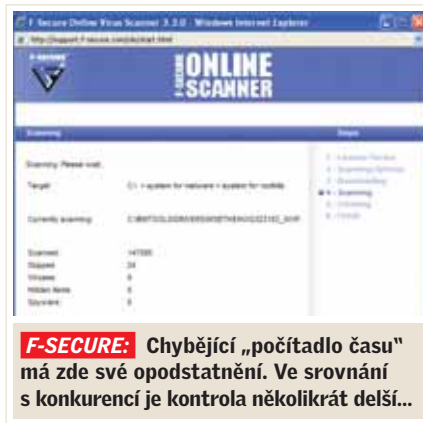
F-Secure Online Virus Scanner 3.3.0 - Windows Internet Explorer

http://support.f-secure.com/ols/start.html

F-SECURE

F-SECURE ONLINE SCANNER

Scanning

Steps

Scanning. Please wait.

Target: C:\ + system for malware + system for rootkits

Currently scanning: C:\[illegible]

Scanned: 147595
Skipped: 24
Viruses: 0
Hidden items: 0
Spyware: 0

1. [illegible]
2. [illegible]
3. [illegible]
4. Scanning
5. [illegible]
6. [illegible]

F-SECURE: Chybějící „počítadlo času" má zde své opodstatnění. Ve srovnání s konkurencí je kontrola několikrát delší...